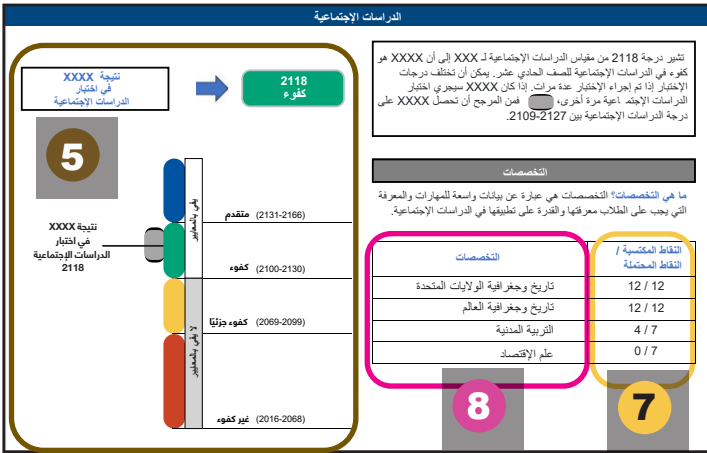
الدراسات الإجتماعية

تشير درجة 2118 من مقياس الدراسات الإجتماعية لـ XXX إلى أن XXXX هو كفوء في الدراسات الإجتماعية للصف الحادي عشر. يمكن أن تختلف درجات الإختبار إذا تم إجراء الإختبار عدة مرات. إذا كان XXXX سيجري اختبار الدراسات الإجتماعية مرة أخرى، فمن المرجح أن تحصل XXXX على درجة الدراسات الإجتماعية بين 2127-2109.

نتيجة XXXX في اختبار الدراسات الإجتماعية

2118 كفوء

5

يفي بالمعايير

لا يفي بالمعايير

نتيجة XXXX في اختبار الدراسات الإجتماعية 2118

متقدم (2131-2166)

كفوء (2100-2130)

كفوء جزئيًا (2069-2099)

غير كفوء (2016-2068)

التخصصات

ما هي التخصصات؟ التخصصات هي عبارة عن بيانات واسعة للمهارات والمعرفة التي يجب على الطلاب معرفتها والقدرة على تطبيقها في الدراسات الإجتماعية.

| التخصصات | النقاط المكتسبة / النقاط المحتملة |
|---|---|
| تاريخ وجغرافية الولايات المتحدة | 12 / 12 |
| تاريخ وجغرافية العالم | 12 / 12 |
| التربية المدنية | 4 / 7 |
| علم الإقتصاد | 0 / 7 |

8

7